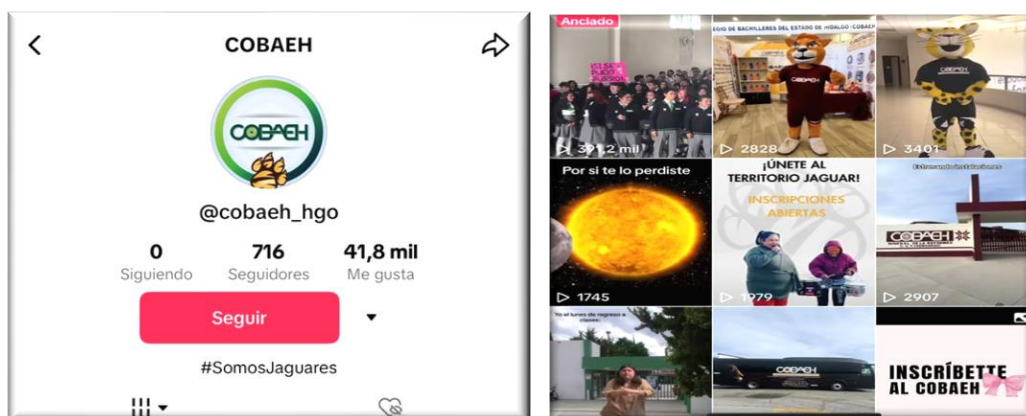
COBAEH

COBAEH

@cobaeh_hgo

0 Siguiendo

716 Seguidores

41,8 mil Me gusta

Seguir

#SomosJaguares

Anclado

39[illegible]2 mil

EGIO DE BACHILLERES DEL ESTADO DE HIDALGO COBAEH

2828

3401

Por si te lo perdiste

1745

¡ÚNETE AL TERRITORIO JAGUAR!

INSCRIPCIONES ABIERTAS

1979

Estrenando instalaciones

COBAEH

2907

Yo el lunes de regreso a clases:

COBAEH

INSCRÍBETTE AL COBAEH